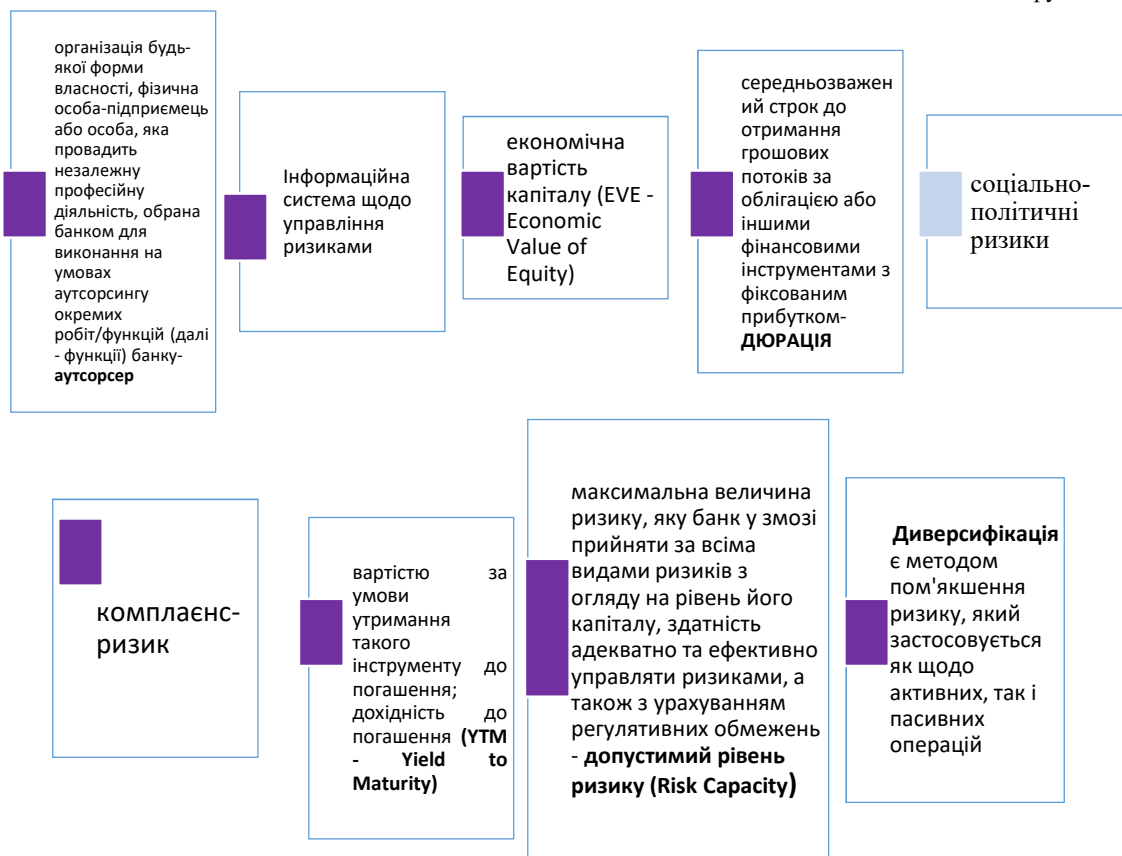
організація будь-якої форми власності, фізична особа-підприємець або особа, яка провадить незалежну професійну діяльність, обрана банком для виконання на умовах аутсорсингу окремих робіт/функцій (далі - функції) банку-**аутсорсер**

Інформаційна система щодо управління ризиками

економічна вартість капіталу (EVE - Economic Value of Equity)

середньозважений строк до отримання грошових потоків за облігацією або іншими фінансовими інструментами з фіксованим прибутком-**ДЮРАЦІЯ**

соціально-політичні ризики

комплаєнс-ризик

вартістю за умови утримання такого інструменту до погашення; дохідність до погашення **(YTM - Yield to Maturity)**

максимальна величина ризику, яку банк у змозі прийняти за всіма видами ризиків з огляду на рівень його капіталу, здатність адекватно та ефективно управляти ризиками, а також з урахуванням регулятивних обмежень - **допустимий рівень ризику (Risk Capacity)**

**Диверсифікація** є методом пом'якшення ризику, який застосовується як щодо активних, так і пасивних операцій